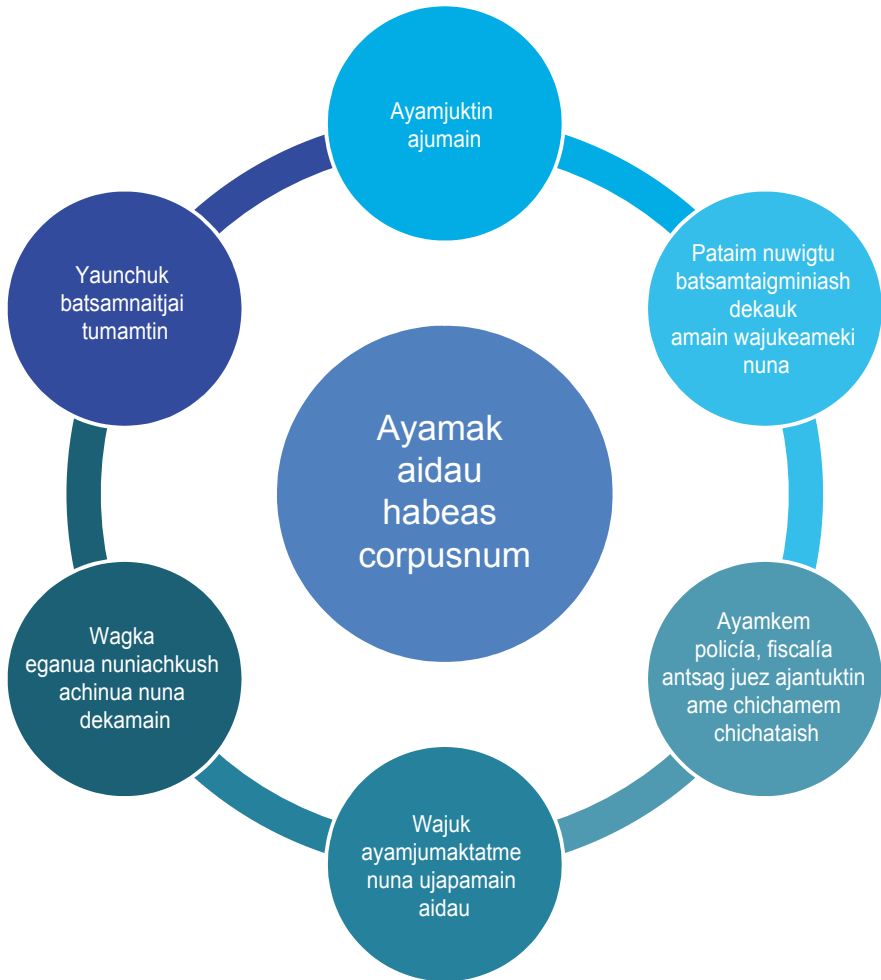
Ayamak aidau habeas corpusnum

Ayamjuktin ajumain

Pataim nuwigtu batsamtaigminiash dekauk amain wajukeameki nuna

Ayamkem policía, fiscalía antsag juez ajantuktin ame chichamem chichataish

Wajuk ayamjumaktatme nuna ujapamain aidau

Wagka eganua nuniachkush achinua nuna dekamain

Yaunchuk batsamnaitjai tumamtin